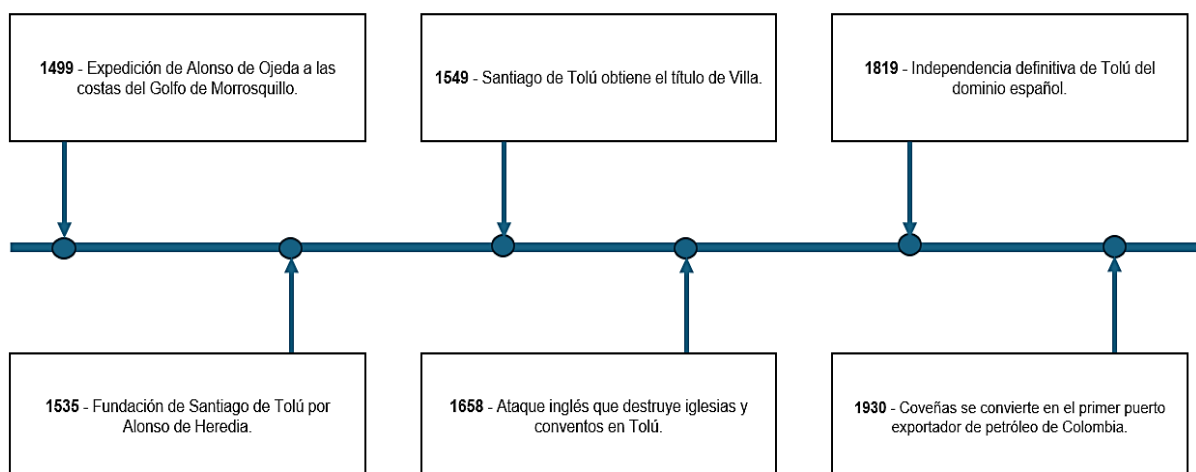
**1499** - Expedición de Alonso de Ojeda a las costas del Golfo de Morrosquillo.

**1549** - Santiago de Tolú obtiene el título de Villa.

**1819** - Independencia definitiva de Tolú del dominio español.

**1535** - Fundación de Santiago de Tolú por Alonso de Heredia.

**1658** - Ataque inglés que destruye iglesias y conventos en Tolú.

**1930** - Coveñas se convierte en el primer puerto exportador de petróleo de Colombia.